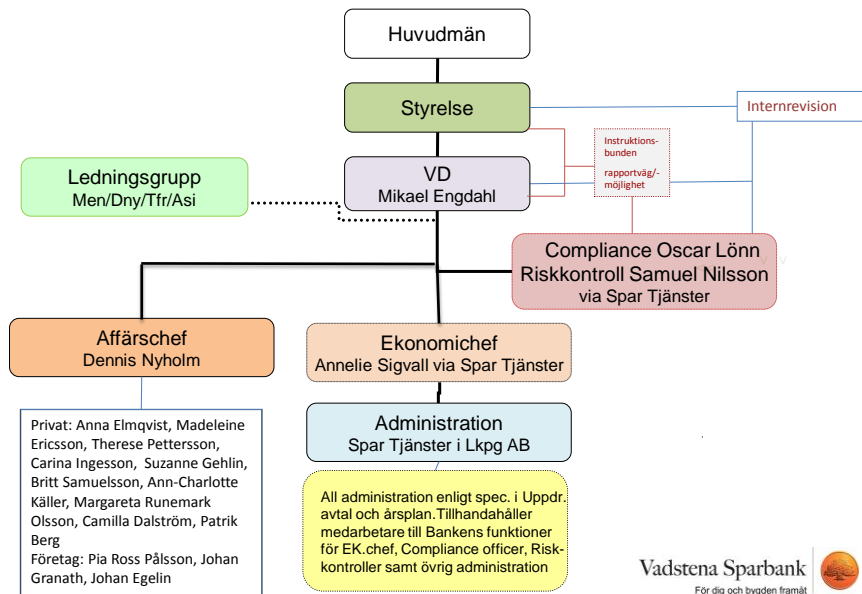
Huvudmän

Styrelse

Internrevision

Instruktions-bunden

rapportväg/-möjlighet

Ledningsgrupp
Men/Dny/Tfr/Asi

VD
Mikael Engdahl

Compliance Oscar Lönn
Riskkontroll Samuel Nilsson
via Spar Tjänster

Affärschef
Dennis Nyholm

Ekonomichef
Annelie Sigvall via Spar Tjänster

Privat: Anna Elmqvist, Madeleine Ericsson, Therese Pettersson, Carina Ingesson, Suzanne Gehlin, Britt Samuelsson, Ann-Charlotte Käller, Margareta Runemark Olsson, Camilla Dalström, Patrik Berg
Företag: Pia Ross Pålsson, Johan Granath, Johan Egelin

Administration
Spar Tjänster i Lkpg AB

All administration enligt spec. i Uppdr. avtal och årsplan.Tillhandahåller medarbetare till Bankens funktioner för EK.chef, Compliance officer, Risk-kontroller samt övrig administration

Vadstena Sparbank
För dig och bygden framåt